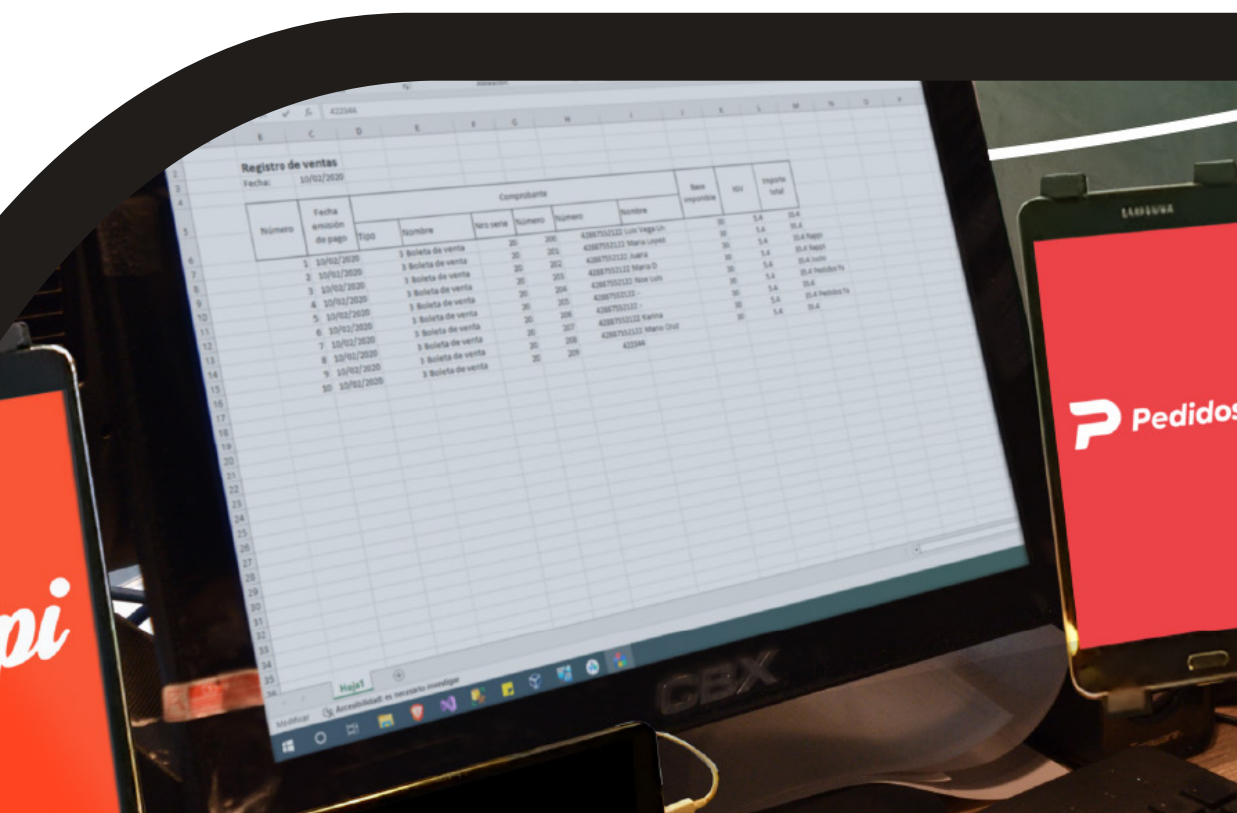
Registro de ventas
Fecha: 10/02/2020

| Número | Fecha emisión de pago | Tipo | Nombre | Nro serie | Número | Número | Nombre | Base imponible | IGV | Importe total |
|---|---|---|---|---|---|---|---|---|---|---|
| 1 | 10/02/2020 | 3 | Boleta de venta | 20 | 200 | 42887552122 | Luis Vega Lh | 30 | 5.4 | 35.4 |
| 2 | 10/02/2020 | 3 | Boleta de venta | 20 | 201 | 42887552122 | Maria Lopez | 30 | 5.4 | 35.4 |
| 3 | 10/02/2020 | 3 | Boleta de venta | 20 | 202 | 42887552122 | Juana | 30 | 5.4 | 35.4 Rappi |
| 4 | 10/02/2020 | 3 | Boleta de venta | 20 | 203 | 42887552122 | Maria D | 30 | 5.4 | 35.4 Rappi |
| 5 | 10/02/2020 | 3 | Boleta de venta | 20 | 204 | 42887552122 | Noe Luis | 30 | 5.4 | 35.4 Inchi |
| 6 | 10/02/2020 | 3 | Boleta de venta | 20 | 205 | 42887552122 | - | 30 | 5.4 | 35.4 Pedidos Ya |
| 7 | 10/02/2020 | 3 | Boleta de venta | 20 | 206 | 42887552122 | - | 30 | 5.4 | 35.4 |
| 8 | 10/02/2020 | 3 | Boleta de venta | 20 | 207 | 42887552122 | Karina | 30 | 5.4 | 35.4 Pedidos Ya |
| 9 | 10/02/2020 | 3 | Boleta de venta | 20 | 208 | 42887552122 | Mario Cruz | 30 | 5.4 | 35.4 |
| 10 | 10/02/2020 | 3 | Boleta de venta | 20 | 209 | 422344 | | | | |

Hoja1
Accesibilidad: es necesario investigar
CBX
SAMSUNG
Pedidos
pi